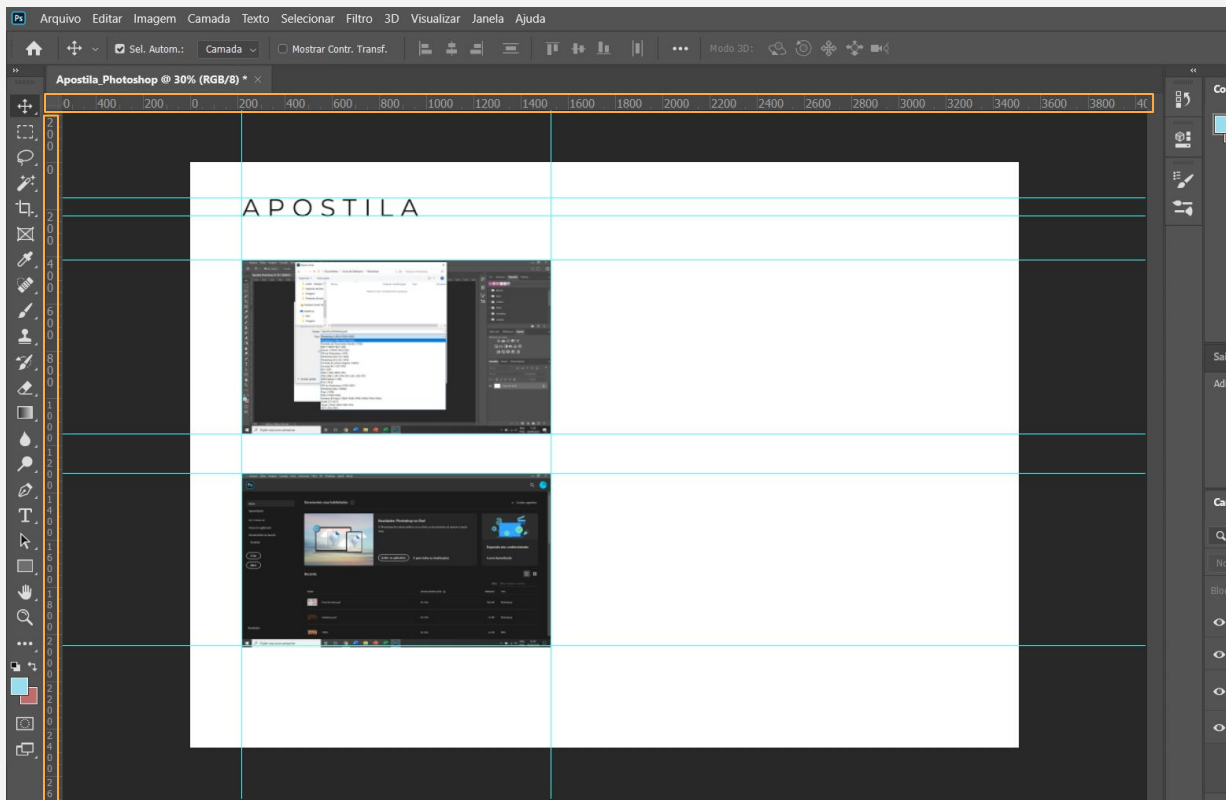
Ps Arquivo Editar Imagem Camada Texto Selecionar Filtro 3D Visualizar Janela Ajuda

Sel. Autom.: Camada Mostrar Contr. Transf. ••• Modo 3D:

Apostila_Photoshop @ 30% (RGB/8) *

0 400 200 0 200 400 600 800 1000 1200 1400 1600 1800 2000 2200 2400 2600 2800 3000 3200 3400 3600 3800 4(

APOSTILA

Co

Sai

Adi

Ca

No

Blo